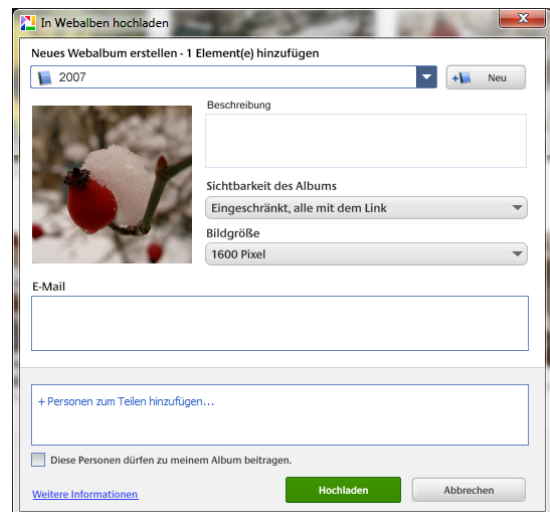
In Webalben hochladen

Neues Webalbum erstellen - 1 Element(e) hinzufügen

2007

Neu

Beschreibung

Sichtbarkeit des Albums

Eingeschränkt, alle mit dem Link

Bildgröße

1600 Pixel

E-Mail

+ Personen zum Teilen hinzufügen...

Diese Personen dürfen zu meinem Album beitragen.

Weitere Informationen

Hochladen

Abbrechen